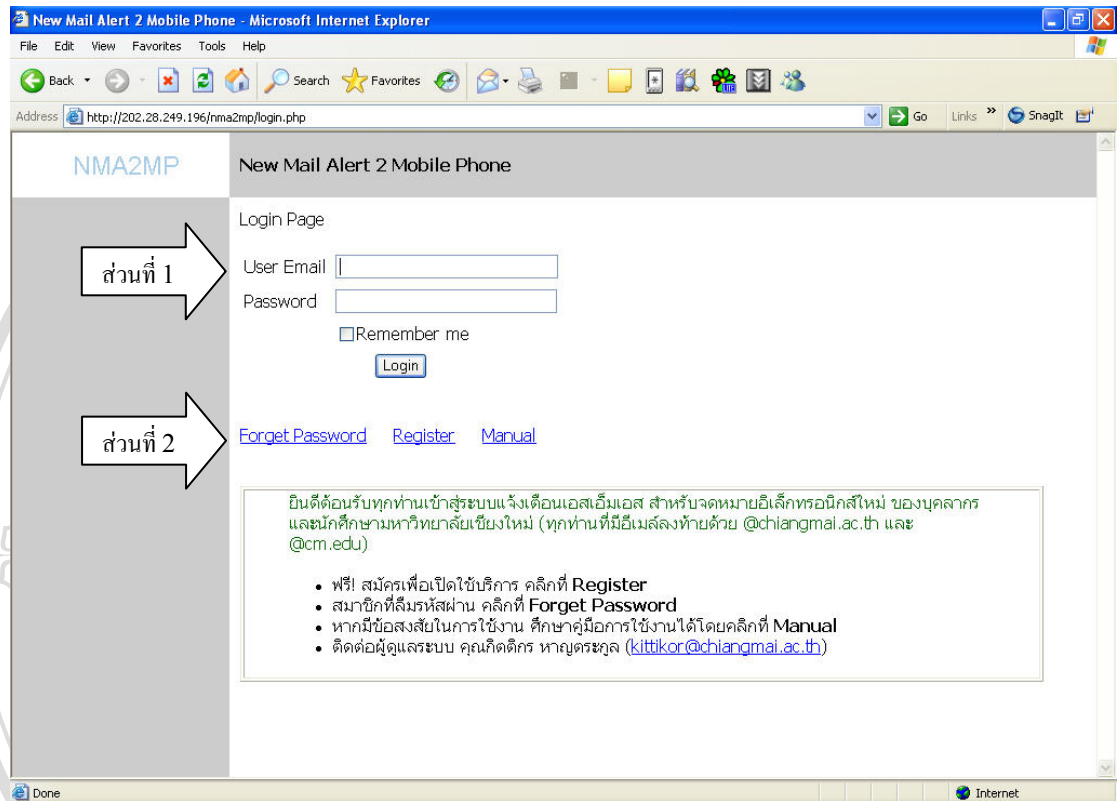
New Mail Alert 2 Mobile Phone - Microsoft Internet Explorer

File Edit View Favorites Tools Help

Back Search Favorites

Address http://202.28.249.196/nma2mp/login.php Go Links SnagIt

NMA2MP

New Mail Alert 2 Mobile Phone

Login Page

ส่วนที่ 1

User Email

Password

Remember me

Login

ส่วนที่ 2

Forget Password Register Manual

ยินดีต้อนรับทุกท่านเข้าสู่ระบบแจ้งเตือนเอสเอ็มเอส สำหรับจดหมายอิเล็กทรอนิกส์ใหม่ ของบุคลากรและนักศึกษามหาวิทยาลัยเชียงใหม่ (ทุกท่านที่มีอีเมล์ลงท้ายด้วย @chiangmai.ac.th และ @cm.edu)

- ฟรี! สมัครเพื่อเปิดใช้บริการ คลิกที่ Register
- สมาชิกที่ลืมรหัสผ่าน คลิกที่ Forget Password
- หากมีข้อสงสัยในการใช้งาน ศึกษาคู่มือการใช้งานได้โดยคลิกที่ Manual
- ติดต่อผู้ดูแลระบบ คุณกิตติกร หาญตระกูล (kittikor@chiangmai.ac.th)

Done

Internet